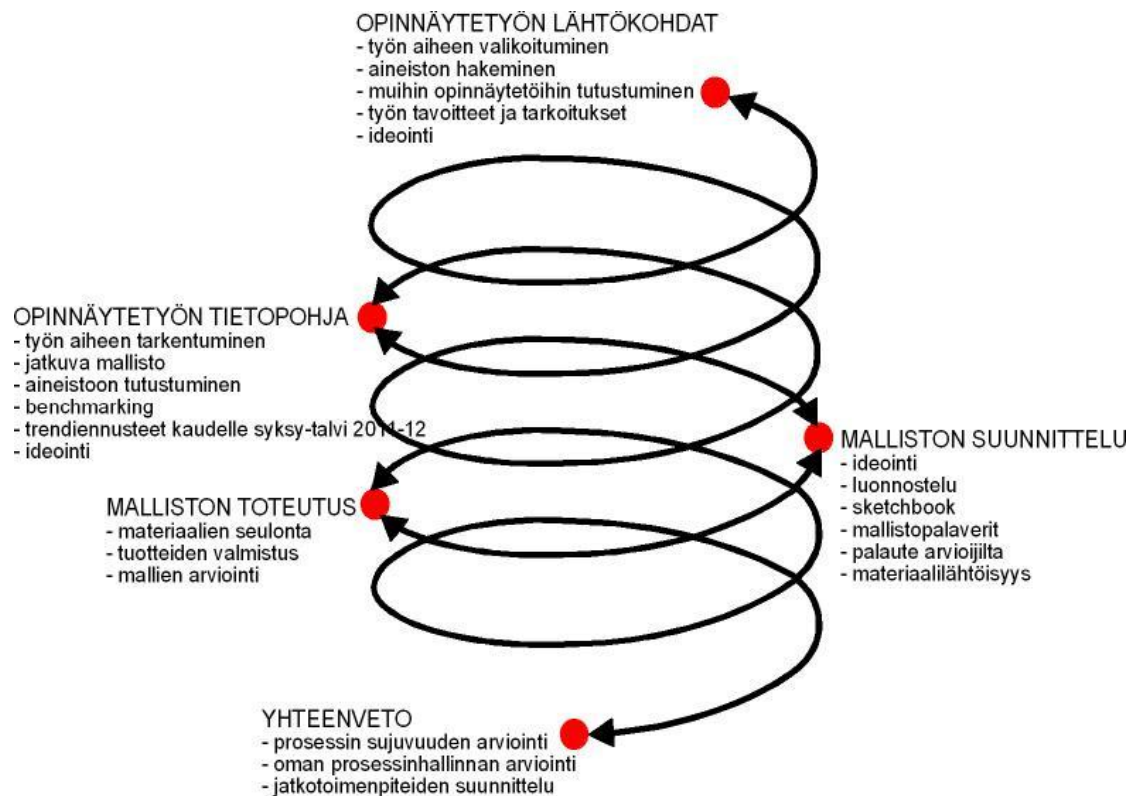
OPINNÄYTETYÖN LÄHTÖKOHDAT
- työn aiheen valikoituminen
- aineiston hakeminen
- muihin opinnäytetöihin tutustuminen
- työn tavoitteet ja tarkoitukset
- ideointi

OPINNÄYTETYÖN TIETOPOHJA
- työn aiheen tarkentuminen
- jatkuva mallisto
- aineistoon tutustuminen
- benchmarking
- trendiennusteet kaudelle syksy-talvi 2011-12
- ideointi

MALLISTON SUUNNITTELU
- ideointi
- luonnostelu
- sketchbook
- mallistopalaverit
- palaute arvioijilta
- materiaalilähtöisyys

MALLISTON TOTEUTUS
- materiaalien seulonta
- tuotteiden valmistus
- mallien arviointi

YHTEENVETO
- prosessin sujuvuuden arviointi
- oman prosessinhallinnan arviointi
- jatkotoimenpiteiden suunnittelu